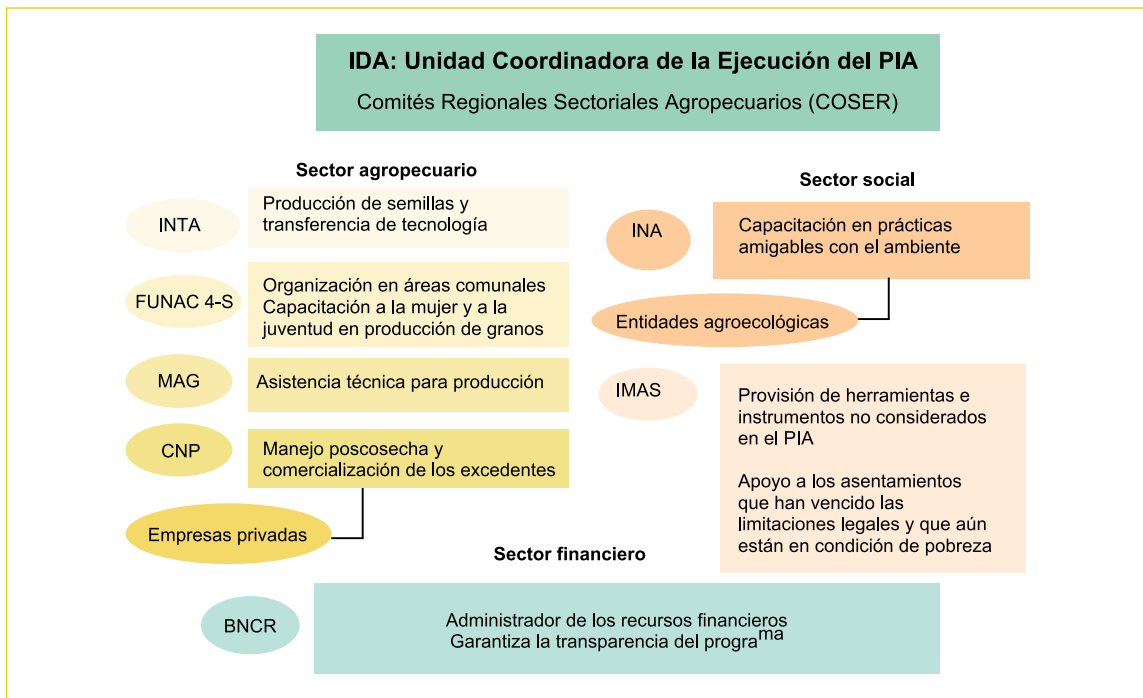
IDA: Unidad Coordinadora de la Ejecución del PIA
Comités Regionales Sectoriales Agropecuarios (COSER)

Sector agropecuario

INTA

Producción de semillas y transferencia de tecnología

FUNAC 4-S

Organización en áreas comunales
Capacitación a la mujer y a la juventud en producción de granos

MAG

Asistencia técnica para producción

CNP

Manejo poscosecha y comercialización de los excedentes

Empresas privadas

Sector social

INA

Capacitación en prácticas amigables con el ambiente

Entidades agroecológicas

IMAS

Provisión de herramientas e instrumentos no considerados en el PIA

Apoyo a los asentamientos que han vencido las limitaciones legales y que aún están en condición de pobreza

Sector financiero

BNCR

Administrador de los recursos financieros
Garantiza la transparencia del programa